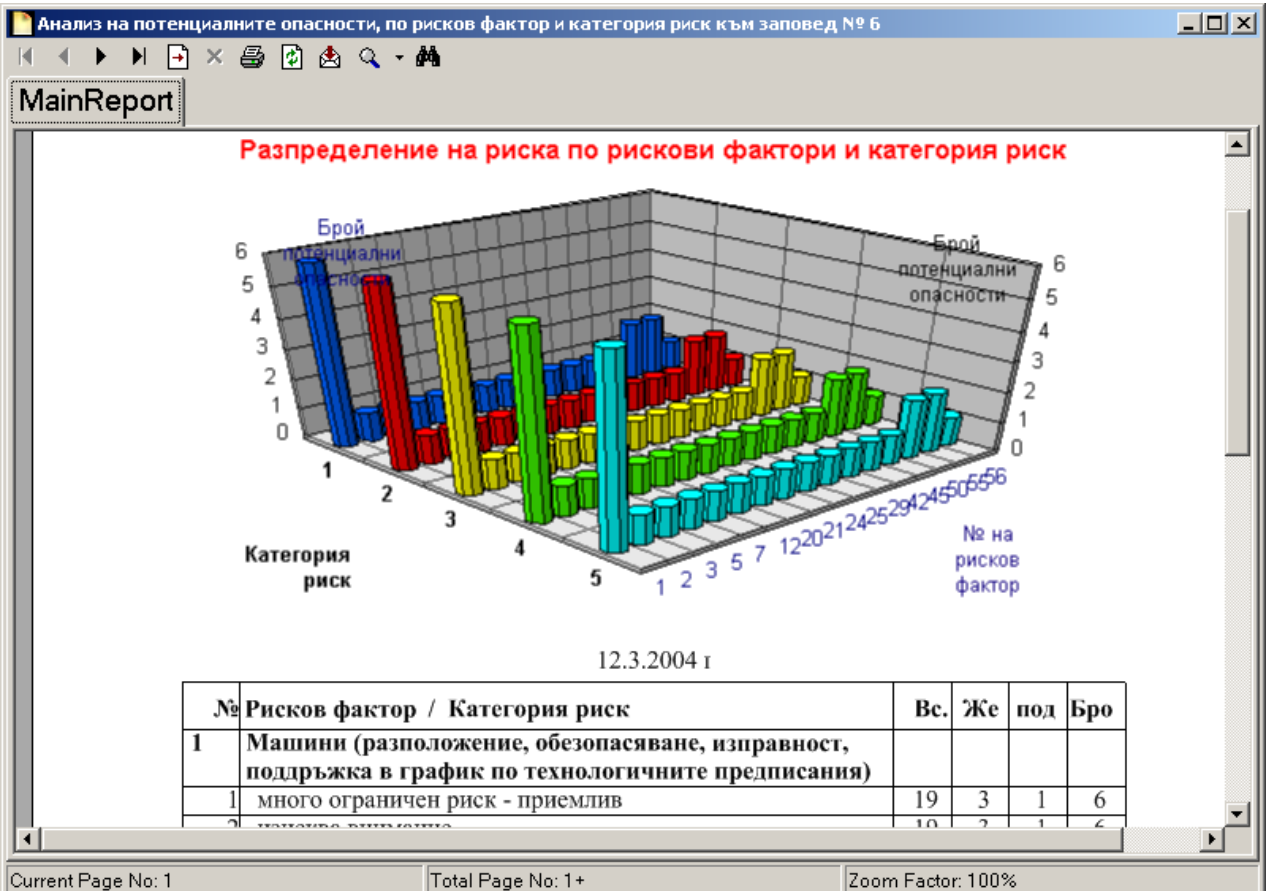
Анализ на потенциалните опасности, по рисков фактор и категория риск към заповед № 6

MainReport

Разпределение на риска по рискови фактори и категория риск

Брой потенциални опасности

6 5 4 3 2 1 0

Брой потенциални опасности

6 5 4 3 2 1 0

1 2 3 4 5

Категория риск

1 2 3 5 7 12 20 21 24 25 29 42 45 50 55 56

№ на рисков фактор

12.3.2004 г

| № | Рисков фактор / Категория риск | Вс. | Же | под | Бро |
|---|---|---|---|---|---|
| 1 | Машини (разположение, обезопасяване, изправност, поддръжка в график по технологичните предписания) | | | | |
| 1 | много ограничен риск - приемлив | 19 | 3 | 1 | 6 |
| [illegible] | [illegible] | 19 | 3 | 1 | 6 |

Current Page No: 1
Total Page No: 1+
Zoom Factor: 100%